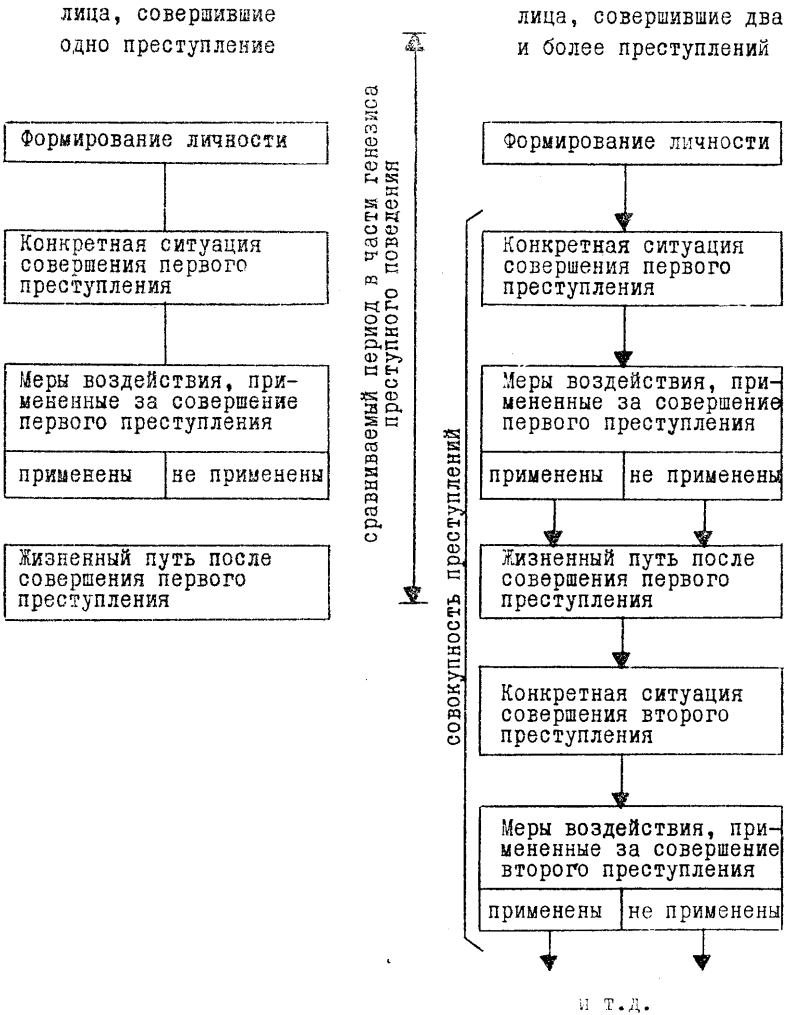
лица, совершившие одно преступление

лица, совершившие два и более преступлений

Формирование личности

Конкретная ситуация совершения первого преступления

Меры воздействия, примененные за совершение первого преступления

| применены | не применены |
|---|---|

Жизненный путь после совершения первого преступления

сравниваемый период в части генезиса преступного поведения

Формирование личности

совокупность преступлений

Конкретная ситуация совершения первого преступления

Меры воздействия, примененные за совершение первого преступления

| применены | не применены |
|---|---|

Жизненный путь после совершения первого преступления

Конкретная ситуация совершения второго преступления

Меры воздействия, примененные за совершение второго преступления

| применены | не применены |
|---|---|

и т.д.